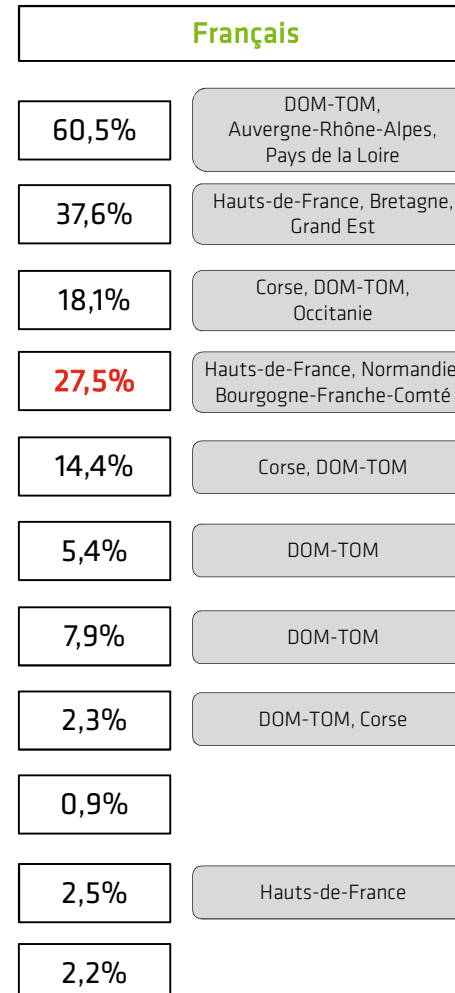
Français

| | |
|---|---|
| 60,5% | DOM-TOM, Auvergne-Rhône-Alpes, Pays de la Loire |
| 37,6% | Hauts-de-France, Bretagne, Grand Est |
| 18,1% | Corse, DOM-TOM, Occitanie |
| 27,5% | Hauts-de-France, Normandie Bourgogne-Franche-Comté |
| 14,4% | Corse, DOM-TOM |
| 5,4% | DOM-TOM |
| 7,9% | DOM-TOM |
| 2,3% | DOM-TOM, Corse |
| 0,9% | |
| 2,5% | Hauts-de-France |
| 2,2% | |